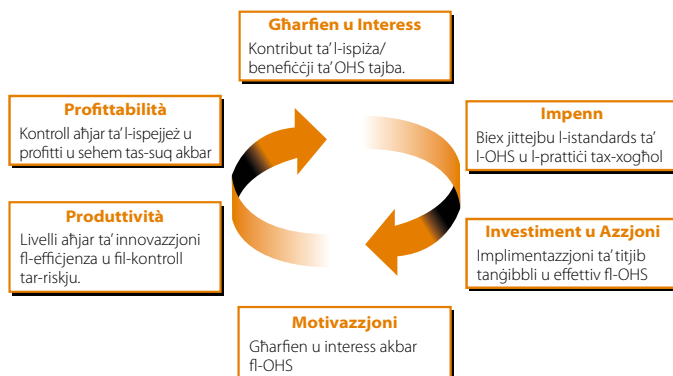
Għarfien u Interess
Kontribut ta' l-ispiża/ benefiċċji ta' OHS tajba.

Impenn
Biex jittejbu l-istandards ta' l-OHS u l-prattiċi tax-xogħol

Investiment u Azzjoni
Implimentazzjoni ta' titjib tanġibbli u effettiv fl-OHS

Motivazzjoni
Għarfien u interess akbar fl-OHS

Produttività
Livelli aħjar ta' innovazzjoni fl-effiċjenza u fil-kontroll tar-riskju.

Profittabilità
Kontroll aħjar ta' l-ispejjeż u profitti u sehem tas-suq akbar